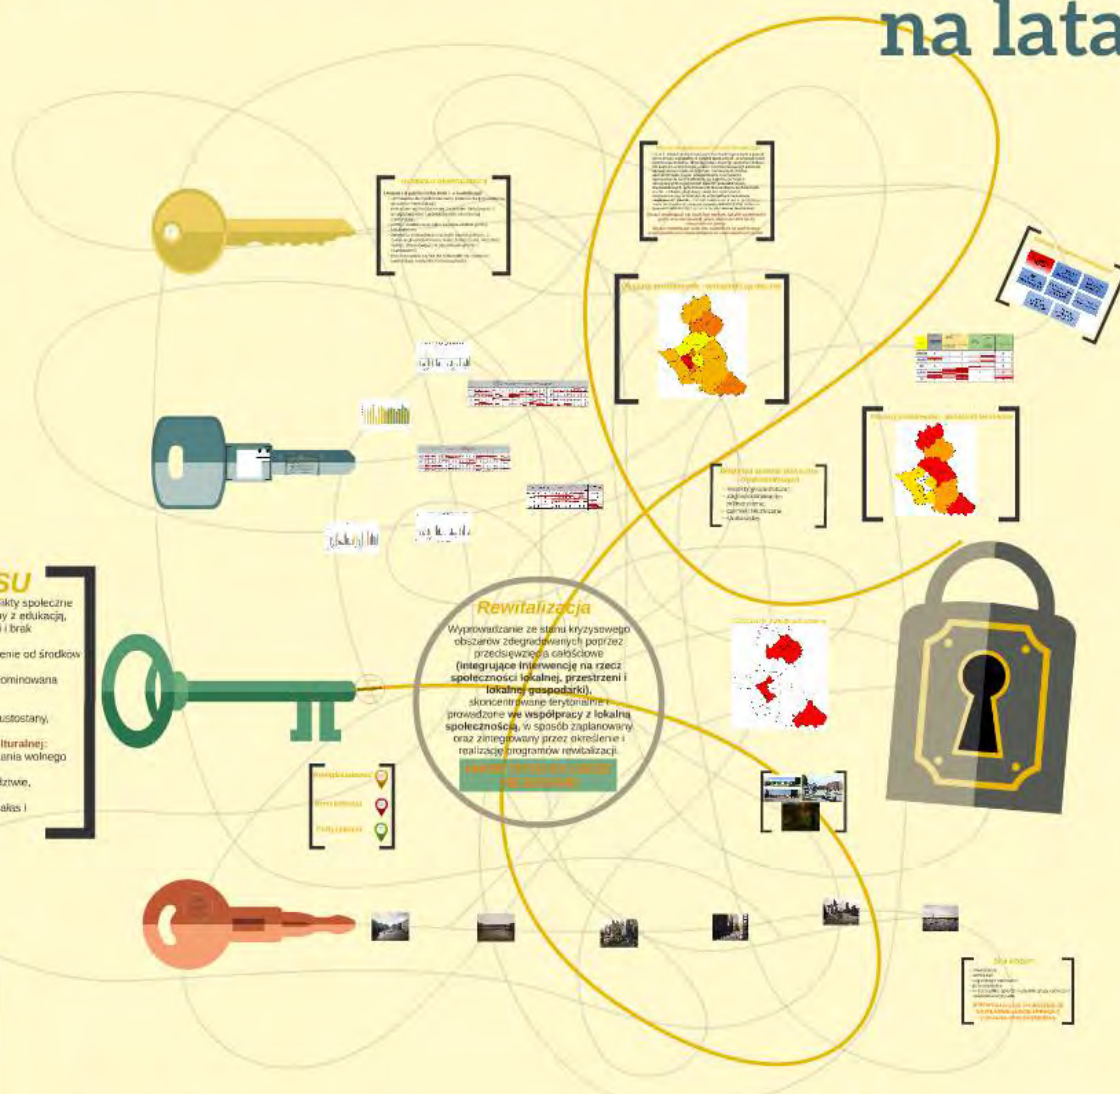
na lata

SU
likty społeczne
y z edukacją,
i brak

enie od środków

ominowana

ustostany,

lturalnej:
ania wolnego

ztwie,

alas i

Rewitalizacja
Wyprowadzanie ze stanu kryzysowego obszarów zdegradowanych poprzez przedsięwzięcia całościowe (integrujące interwencję na rzecz społeczności lokalnej, przestrzeni i lokalnej gospodarki), skoncentrowane terytorialnie i prowadzone we współpracy z lokalną społecznością, w sposób zaplanowany oraz zintegrowany przez określenie i realizację programów rewitalizacji.

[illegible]

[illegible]

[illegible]

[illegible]